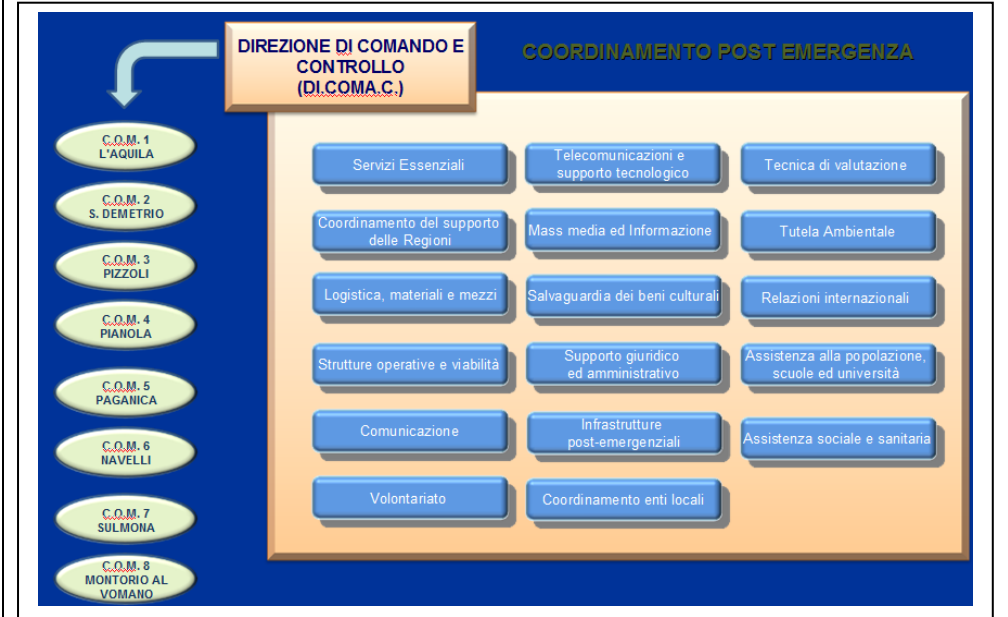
DIREZIONE DI COMANDO E CONTROLLO (DI.COMA.C.)

COORDINAMENTO POST EMERGENZA

C.O.M. 1 L'AQUILA

C.O.M. 2 S. DEMETRIO

C.O.M. 3 PIZZOLI

C.O.M. 4 PIANOLA

C.O.M. 5 PAGANICA

C.O.M. 6 NAVELLI

C.O.M. 7 SULMONA

C.O.M. 8 MONTORIO AL VOMANO

Servizi Essenziali

Telecomunicazioni e supporto tecnologico

Tecnica di valutazione

Coordinamento del supporto delle Regioni

Mass media ed Informazione

Tutela Ambientale

Logistica, materiali e mezzi

Salvaguardia dei beni culturali

Relazioni internazionali

Strutture operative e viabilità

Supporto giuridico ed amministrativo

Assistenza alla popolazione, scuole ed università

Comunicazione

Infrastrutture post-emergenziali

Assistenza sociale e sanitaria

Volontariato

Coordinamento enti locali